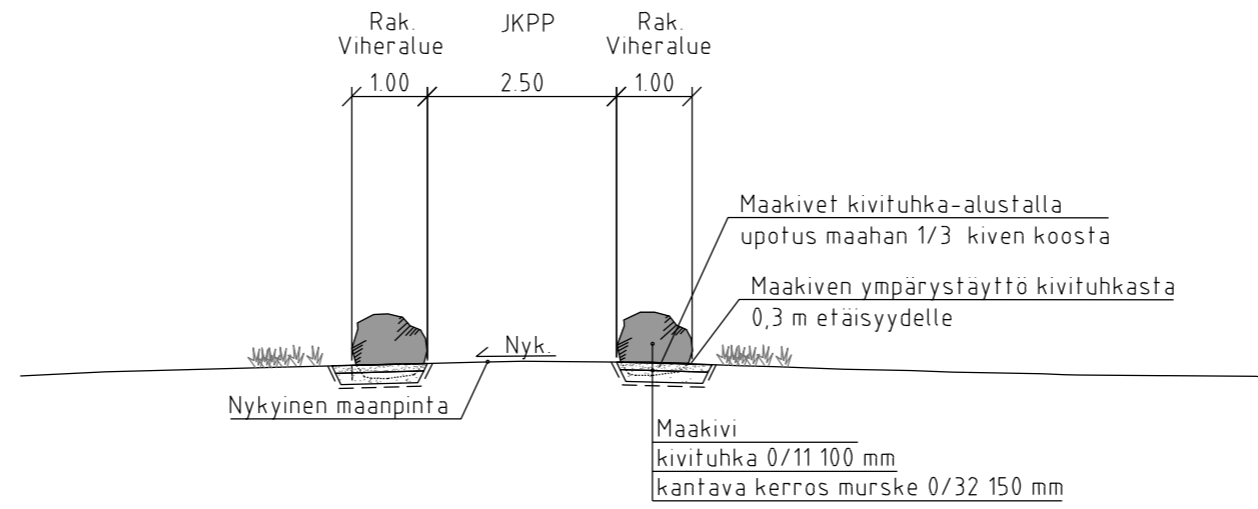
Rak.
Viheralue

JKPP

Rak.
Viheralue

1.00

2.50

1.00

Maakivet kivituhka-alustalla
upotus maahan 1/3 kiven koosta

Maakiven ympärystäyttö kivituhkasta
0,3 m etäisyydelle

Nyk.

Nykyinen maanpinta

Maakivi
kivituhka 0/11 100 mm
kantava kerros murske 0/32 150 mm